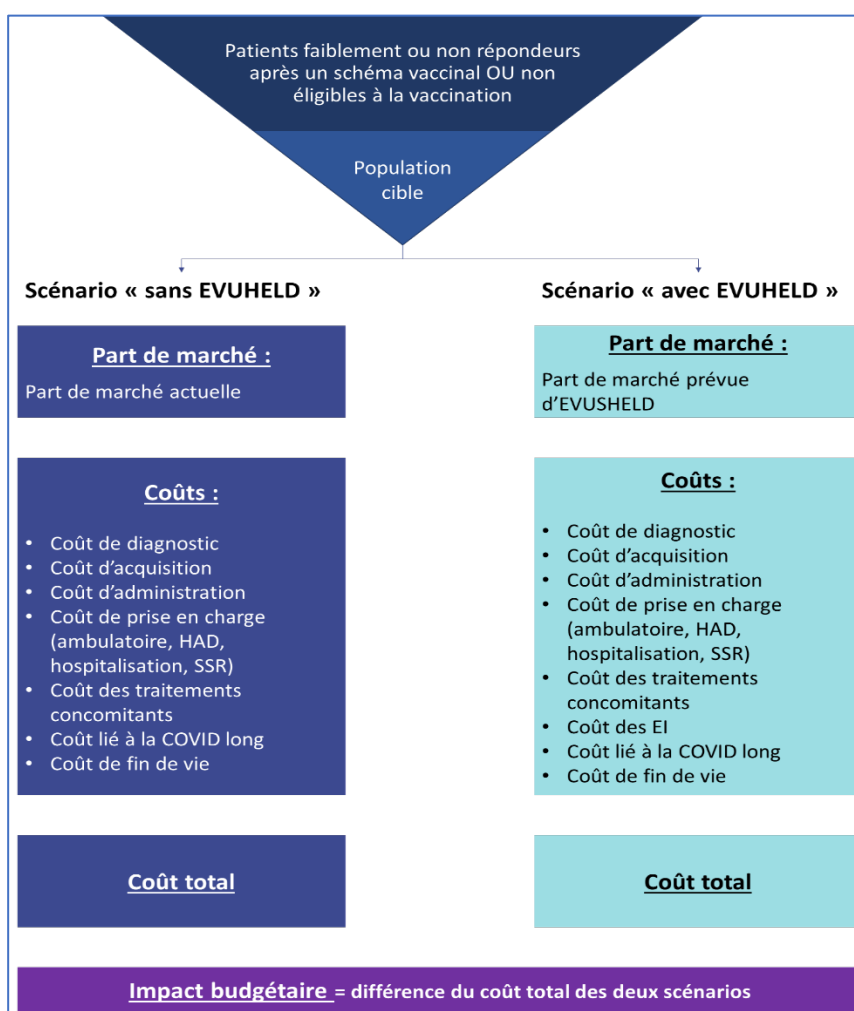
Patients faiblement ou non répondeurs après un schéma vaccinal OU non éligibles à la vaccination

Population cible

Scénario « sans EVUHELD »

Part de marché :

Part de marché actuelle

Coûts :

- Coût de diagnostic
- Coût d'acquisition
- Coût d'administration
- Coût de prise en charge (ambulatoire, HAD, hospitalisation, SSR)
- Coût des traitements concomitants
- Coût lié à la COVID long
- Coût de fin de vie

Coût total

Scénario « avec EVUHELD »

Part de marché :

Part de marché prévue d'EVUSHELD

Coûts :

- Coût de diagnostic
- Coût d'acquisition
- Coût d'administration
- Coût de prise en charge (ambulatoire, HAD, hospitalisation, SSR)
- Coût des traitements concomitants
- Coût des EI
- Coût lié à la COVID long
- Coût de fin de vie

Coût total

Impact budgétaire = différence du coût total des deux scénarios